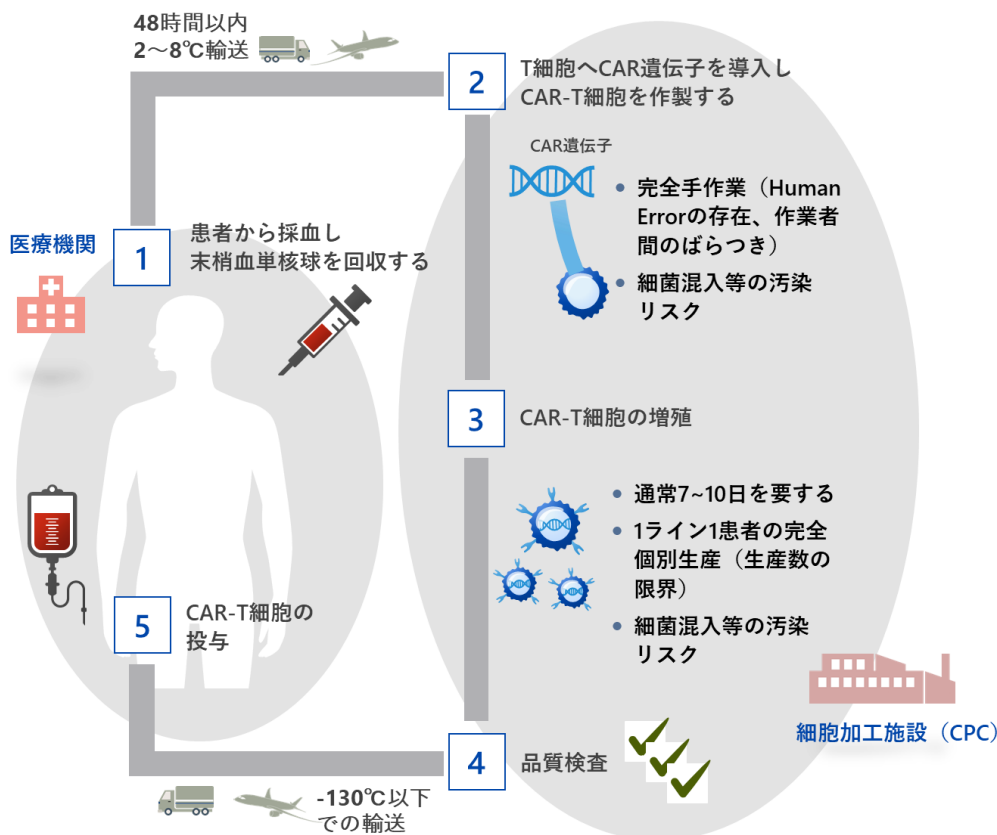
48時間以内
2～8℃輸送

2 T細胞へCAR遺伝子を導入し CAR-T細胞を作製する

CAR遺伝子

• 完全手作業（Human Errorの存在、作業者間のばらつき）
• 細菌混入等の汚染リスク

医療機関

1 患者から採血し 末梢血単核球を回収する

3 CAR-T細胞の増殖

• 通常7~10日を要する
• 1ライン1患者の完全個別生産（生産数の限界）
• 細菌混入等の汚染リスク

5 CAR-T細胞の投与

細胞加工施設（CPC）

4 品質検査

-130℃以下での輸送